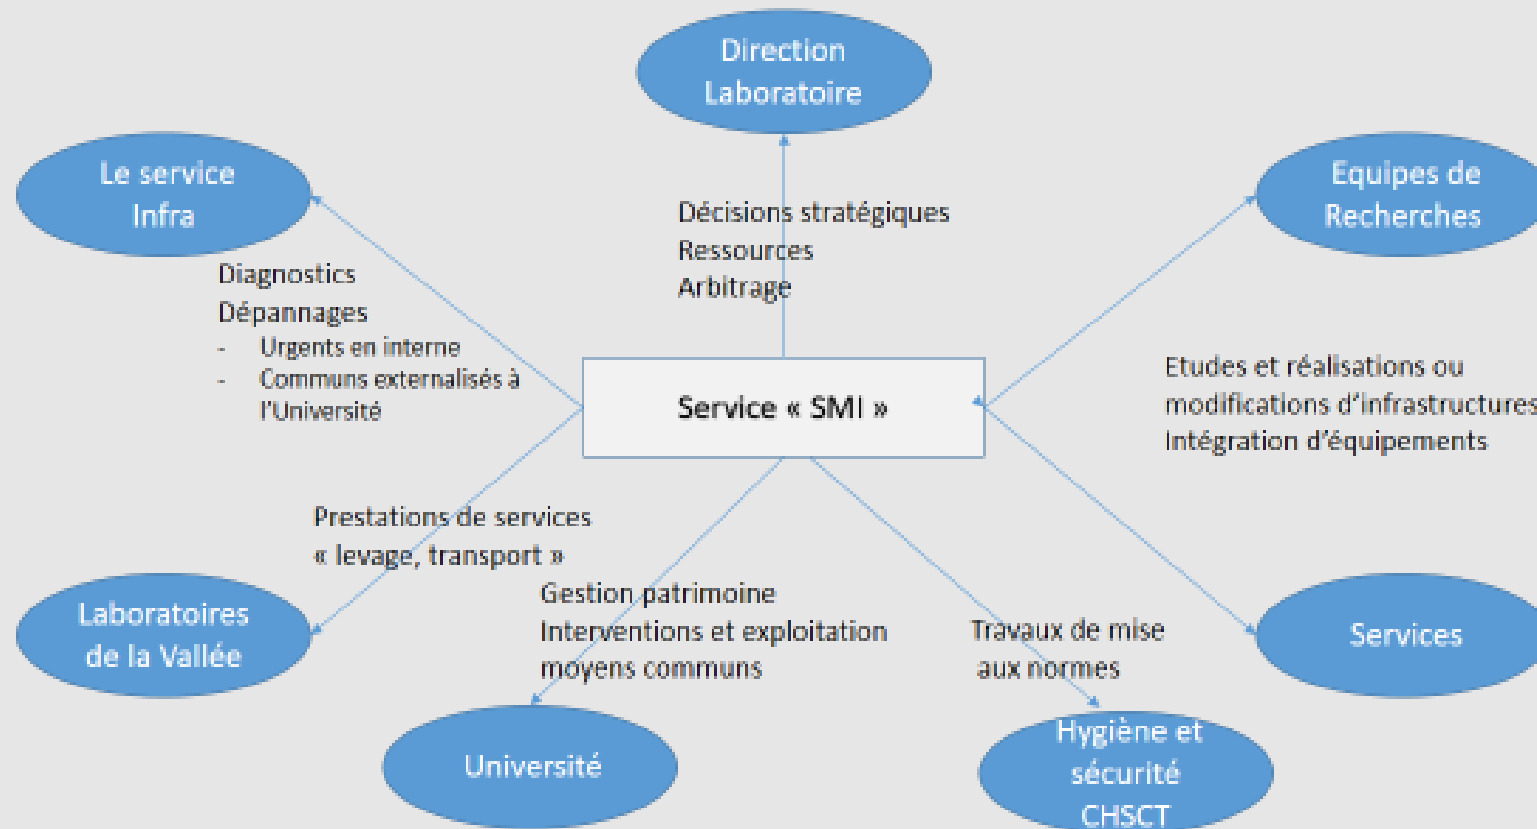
Direction Laboratoire

Le service Infra

Equipes de Recherches

Décisions stratégiques
Ressources
Arbitrage

Diagnostics
Dépannages
- Urgents en interne
- Communs externalisés à l'Université

Service « SMI »

Etudes et réalisations ou modifications d'infrastructures
Intégration d'équipements

Prestations de services « levage, transport »

Gestion patrimoine
Interventions et exploitation moyens communs

Travaux de mise aux normes

Laboratoires de la Vallée

Services

Université

Hygiène et sécurité CHSCT